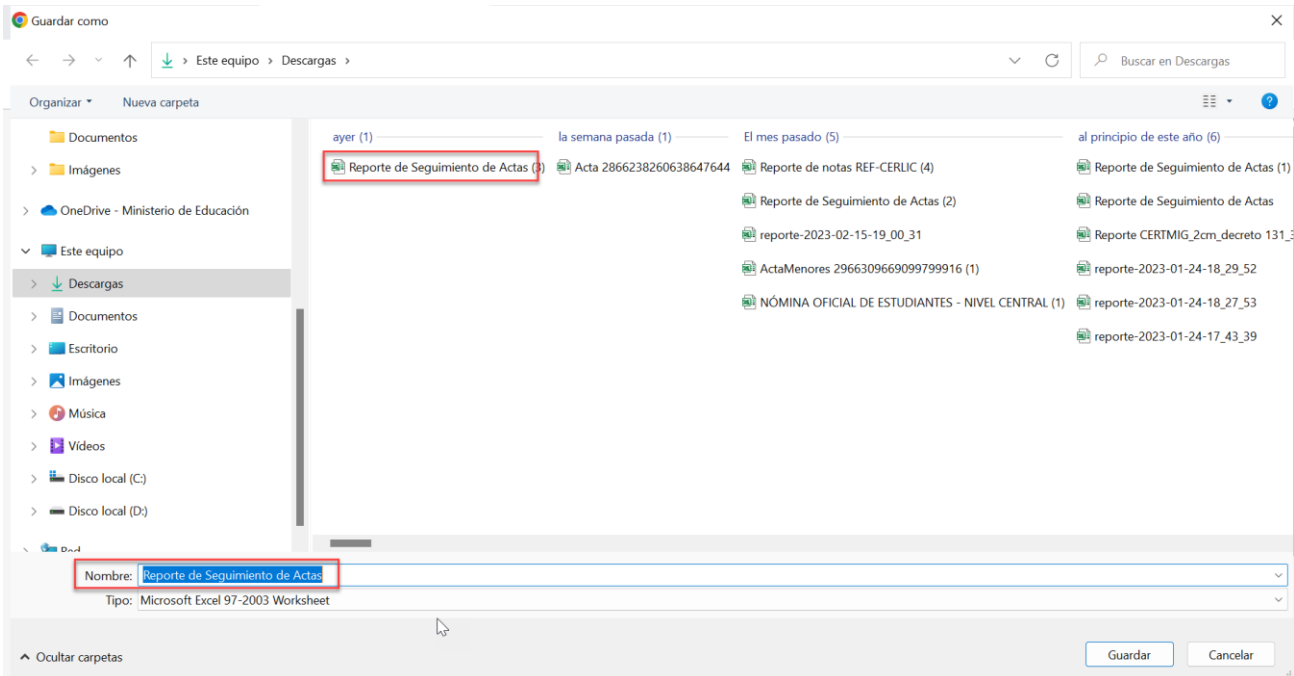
Guardar como

Este equipo > Descargas >

Buscar en Descargas

Organizar ▾ Nueva carpeta

Documentos
Imágenes
OneDrive - Ministerio de Educación
Este equipo
Descargas
Documentos
Escritorio
Imágenes
Música
Vídeos
Disco local (C:)
Disco local (D:)
Red

ayer (1)
Reporte de Seguimiento de Actas (3)

la semana pasada (1)
Acta 2866238260638647644

El mes pasado (5)
Reporte de notas REF-CERLIC (4)
Reporte de Seguimiento de Actas (2)
reporte-2023-02-15-19_00_31
ActaMenores 2966309669099799916 (1)
NÓMINA OFICIAL DE ESTUDIANTES - NIVEL CENTRAL (1)

al principio de este año (6)
Reporte de Seguimiento de Actas (1)
Reporte de Seguimiento de Actas
Reporte CERTMIG_2cm_decreto 131_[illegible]
reporte-2023-01-24-18_29_52
reporte-2023-01-24-18_27_53
reporte-2023-01-24-17_43_39

Nombre: Reporte de Seguimiento de Actas
Tipo: Microsoft Excel 97-2003 Worksheet

Ocultar carpetas

Guardar
Cancelar